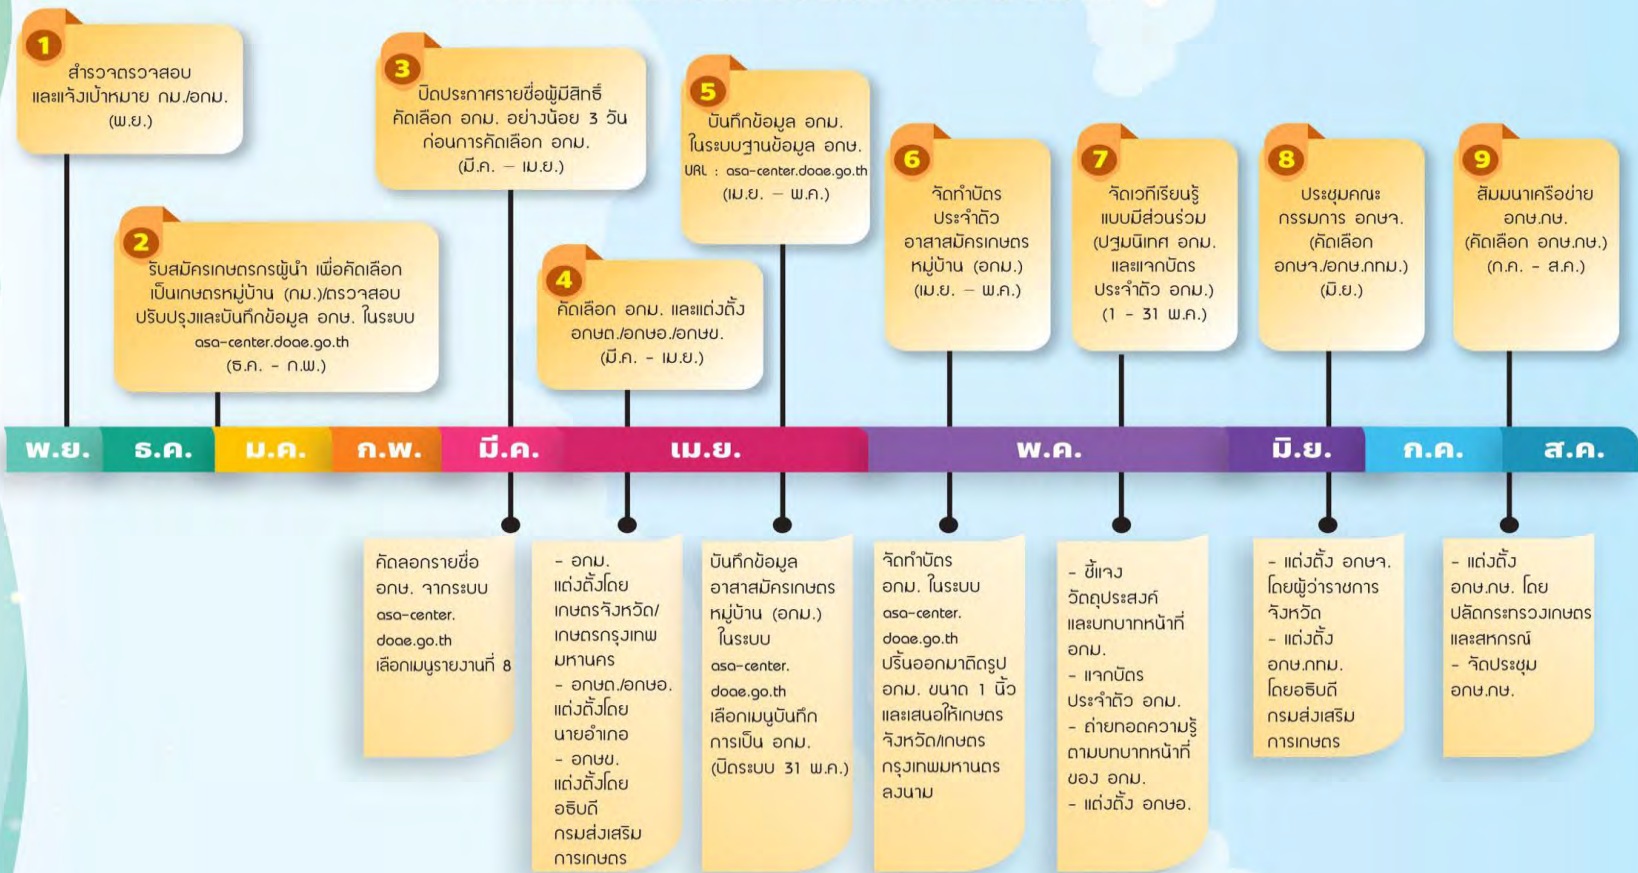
1
สำรวจตรวจสอบ และแจ้งเป้าหมาย กม./อกม. (พ.ย.)

2
รับสมัครเกษตรกรผู้นำ เพื่อคัดเลือกเป็นเกษตรหมู่บ้าน (กม.)/ตรวจสอบ ปรับปรุงและบันทึกข้อมูล อกษ. ในระบบ asa-center.doae.go.th (ธ.ค. - ก.พ.)

3
ปิดประกาศรายชื่อผู้มีสิทธิ์คัดเลือก อกม. อย่างน้อย 3 วัน ก่อนการคัดเลือก อกม. (มี.ค. – เม.ย.)

4
คัดเลือก อกม. และแต่งตั้ง อกษต./อกษอ./อกษข. (มี.ค. - เม.ย.)

5
บันทึกข้อมูล อกม. ในระบบฐานข้อมูล อกษ. URL : asa-center.doae.go.th (เม.ย. – พ.ค.)

6
จัดทำบัตรประจำตัว อาสาสมัครเกษตรหมู่บ้าน (อกม.) (เม.ย. – พ.ค.)

7
จัดเวทีเรียนรู้แบบมีส่วนร่วม (ปฐมนิเทศ อกม. และแจกบัตรประจำตัว อกม.) (1 - 31 พ.ค.)

8
ประชุมคณะกรรมการ อกษจ. (คัดเลือก อกษจ./อกษ.กทม.) (มิ.ย.)

9
สัมมนาเครือข่าย อกษ.กษ. (คัดเลือก อกษ.กษ.) (ก.ค. - ส.ค.)

พ.ย. | ธ.ค. | ม.ค. | ก.พ. | มี.ค. | เม.ย. | พ.ค. | มิ.ย. | ก.ค. | ส.ค.

คัดลอกรายชื่อ อกษ. จากระบบ asa-center.doae.go.th เลือกเมนูรายงานที่ 8

- อกม. แต่งตั้งโดยเกษตรจังหวัด/เกษตรกรุงเทพมหานคร
- อกษต./อกษอ. แต่งตั้งโดยนายอำเภอ
- อกษข. แต่งตั้งโดยอธิบดีกรมส่งเสริมการเกษตร

บันทึกข้อมูลอาสาสมัครเกษตรหมู่บ้าน (อกม.) ในระบบ asa-center.doae.go.th เลือกเมนูบันทึกการเป็น อกม. (ปิดระบบ 31 พ.ค.)

จัดทำบัตร อกม. ในระบบ asa-center.doae.go.th ปริ้นออกมาติดรูป อกม. ขนาด 1 นิ้ว และเสนอให้เกษตรจังหวัด/เกษตรกรุงเทพมหานครลงนาม

- ชี้แจงวัตถุประสงค์และบทบาทหน้าที่ อกม.
- แจกบัตรประจำตัว อกม.
- ถ่ายทอดความรู้ตามบทบาทหน้าที่ของ อกม.
- แต่งตั้ง อกษอ.

- แต่งตั้ง อกษจ. โดยผู้ว่าราชการจังหวัด
- แต่งตั้ง อกษ.กทม. โดยอธิบดีกรมส่งเสริมการเกษตร

- แต่งตั้ง อกษ.กษ. โดยปลัดกระทรวงเกษตรและสหกรณ์
- จัดประชุม อกษ.กษ.